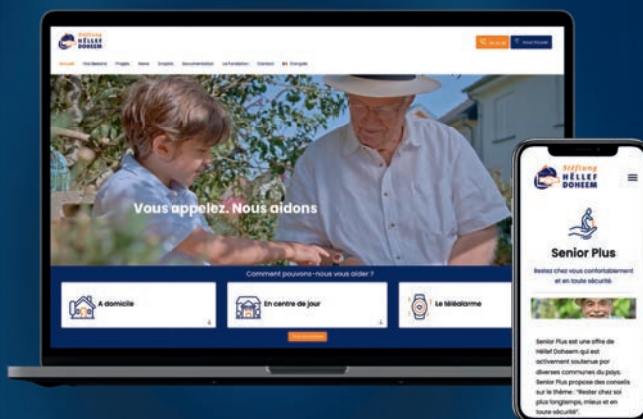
Stëftung HËLLEF DOHEEM

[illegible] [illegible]

Accueil Vos Besoins Projets News Emplois Documentation La Fondation Contact Français

Vous appelez. Nous aidons

Comment pouvons-nous vous aider ?

A domicile

En centre de jour

Le téléalarme

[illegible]

Stëftung HËLLEF DOHEEM

Senior Plus

Restez chez vous confortablement et en toute sécurité

Senior Plus est une offre de Hëllef Doheem qui est activement soutenue par diverses communes du pays. Senior Plus propose des conseils sur le thème : "Rester chez soi plus longtemps, mieux et en toute sécurité".